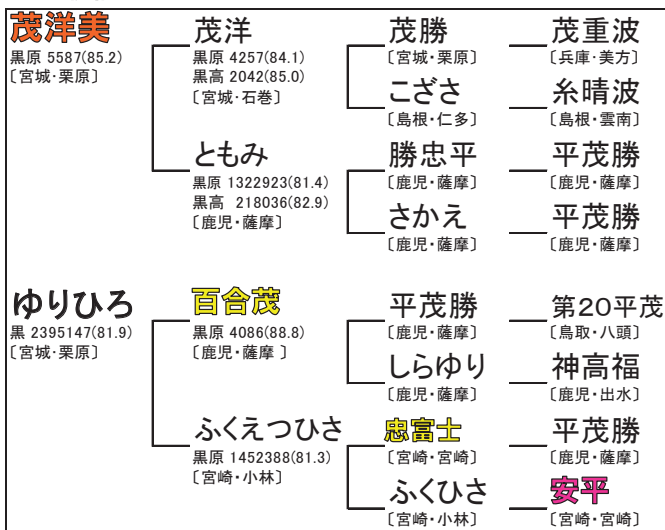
茂洋美
黒原 5587(85.2)
〔宮城・栗原〕

茂洋
黒原 4257(84.1)
黒高 2042(85.0)
〔宮城・石巻〕

茂勝
〔宮城・栗原〕

茂重波
〔兵庫・美方〕

こざさ
〔島根・仁多〕

糸晴波
〔島根・雲南〕

ともみ
黒原 1322923(81.4)
黒高 218036(82.9)
〔鹿児・薩摩〕

勝忠平
〔鹿児・薩摩〕

平茂勝
〔鹿児・薩摩〕

さかえ
〔鹿児・薩摩〕

平茂勝
〔鹿児・薩摩〕

ゆりひろ
黒 2395147(81.9)
〔宮城・栗原〕

百合茂
黒原 4086(88.8)
〔鹿児・薩摩 〕

平茂勝
〔鹿児・薩摩〕

第20平茂
〔鳥取・八頭〕

しらゆり
〔鹿児・薩摩〕

神高福
〔鹿児・出水〕

ふくえつひさ
黒原 1452388(81.3)
〔宮崎・小林〕

忠富士
〔宮崎・宮崎〕

平茂勝
〔鹿児・薩摩〕

ふくひさ
〔宮崎・小林〕

安平
〔宮崎・宮崎〕